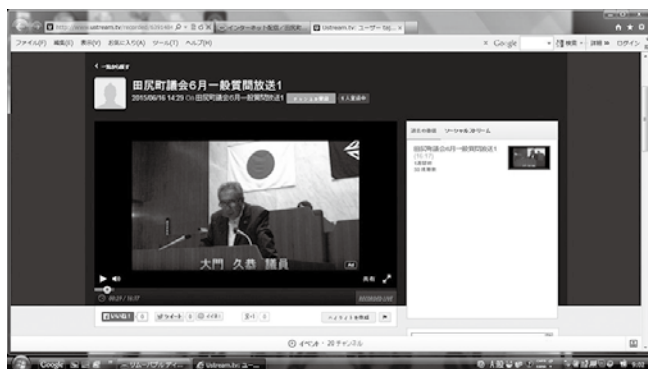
http://www.ustream.tv/recorded/

インターネット会議 / 田尻町

Ustream.tv: ユーザー

ファイル(F) 編集(E) 表示(V) お気に入り(A) ツール(T) ヘルプ(H)

Google

一覧に戻る

田尻町議会6月一般質問放送1

2015/06/16 14:29 On 田尻町議会6月一般質問放送1

大門 久恭 議員

00:21 / 16:17

RECORDED LIVE

田尻町議会6月一般質問放送1

ソーシャルストリーム

いいね! 0

ツイート 0

イベント・20 チャンネル

Google

Ustream.tv: ユー

9:02